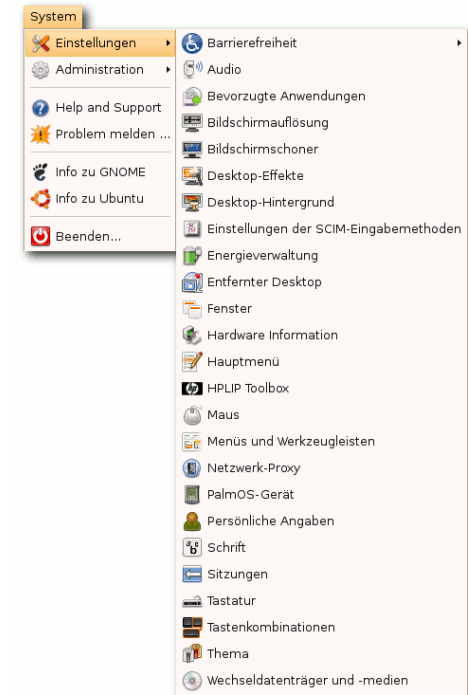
System

Einstellungen
Administration
Help and Support
Problem melden ...
Info zu GNOME
Info zu Ubuntu
Beenden...

Barrierefreiheit
Audio
Bevorzugte Anwendungen
Bildschirmauflösung
Bildschirmschoner
Desktop-Effekte
Desktop-Hintergrund
Einstellungen der SCIM-Eingabemethoden
Energieverwaltung
Entfernter Desktop
Fenster
Hardware Information
Hauptmenü
HPLIP Toolbox
Maus
Menüs und Werkzeugleisten
Netzwerk-Proxy
PalmOS-Gerät
Persönliche Angaben
Schrift
Sitzungen
Tastatur
Tastenkombinationen
Thema
Wechseldatenträger und -medien